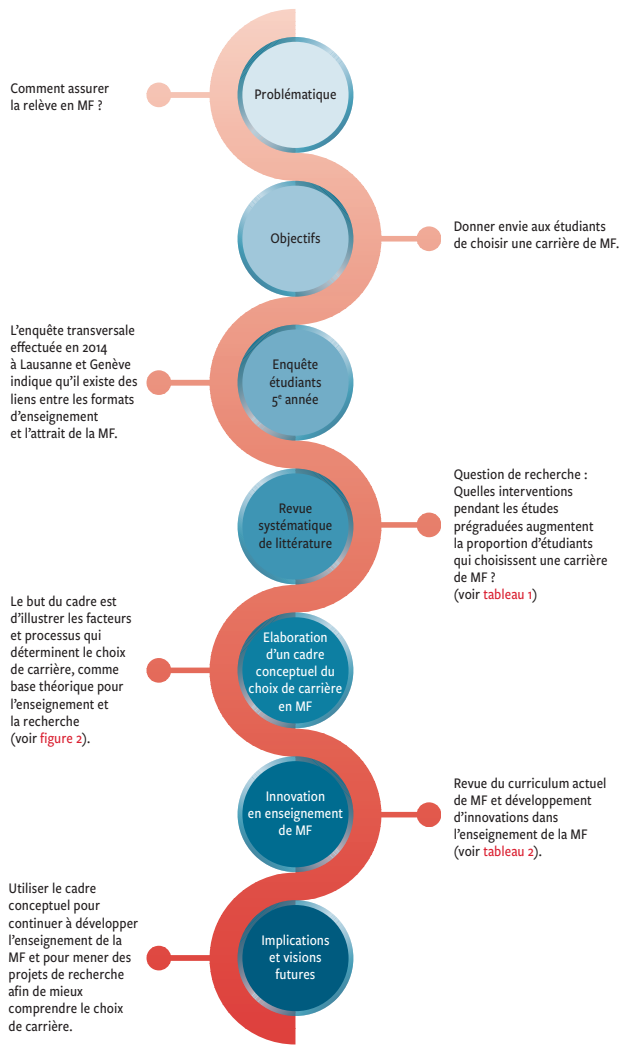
Comment assurer la relève en MF ?

Problématique

Objectifs

Donner envie aux étudiants de choisir une carrière de MF.

L'enquête transversale effectuée en 2014 à Lausanne et Genève indique qu'il existe des liens entre les formats d'enseignement et l'attrait de la MF.

Enquête étudiants 5$^{e}$ année

Revue systématique de littérature

Question de recherche : Quelles interventions pendant les études prégraduées augmentent la proportion d'étudiants qui choisissent une carrière de MF ? (voir tableau 1)

Le but du cadre est d'illustrer les facteurs et processus qui déterminent le choix de carrière, comme base théorique pour l'enseignement et la recherche (voir figure 2).

Elaboration d'un cadre conceptuel du choix de carrière en MF

Innovation en enseignement de MF

Revue du curriculum actuel de MF et développement d'innovations dans l'enseignement de la MF (voir tableau 2).

Utiliser le cadre conceptuel pour continuer à développer l'enseignement de la MF et pour mener des projets de recherche afin de mieux comprendre le choix de carrière.

Implications et visions futures